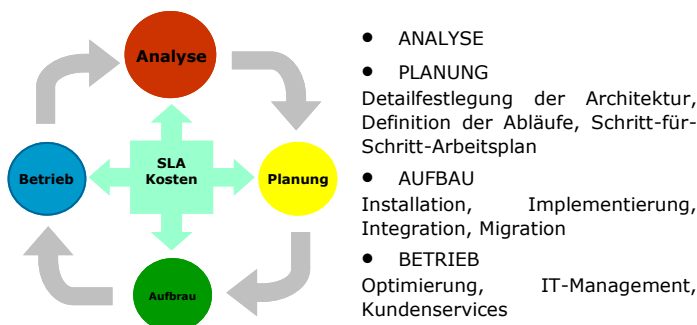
Analyse

Betrieb

SLA
Kosten

Planung

Aufbrau

• ANALYSE

• PLANUNG
Detailfestlegung der Architektur, Definition der Abläufe, Schritt-für-Schritt-Arbeitsplan

• AUFBAU
Installation, Implementierung, Integration, Migration

• BETRIEB
Optimierung, IT-Management, Kundenservices